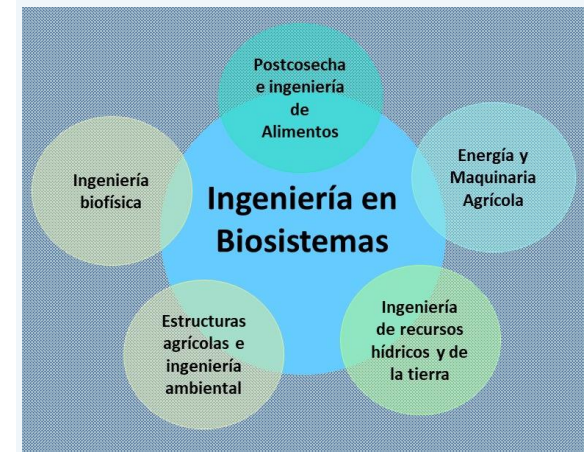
Postcosecha e ingeniería de Alimentos

Ingeniería biofísica

Ingeniería en Biosistemas

Energía y Maquinaria Agrícola

Estructuras agrícolas e ingeniería ambiental

Ingeniería de recursos hídricos y de la tierra